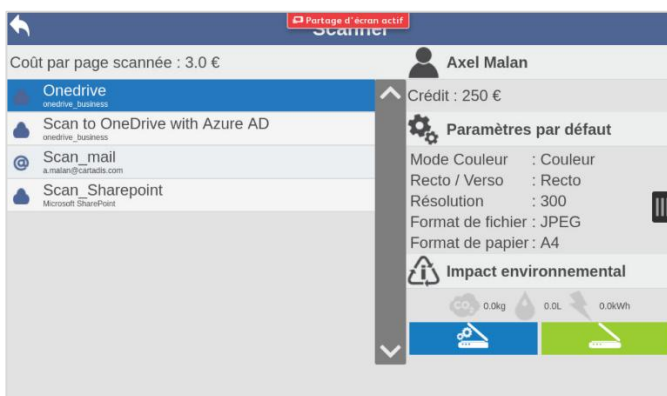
Partage d'écran actif
Scanner

Coût par page scannée : 3.0 €

Onedrive
onedrive_business

Scan to OneDrive with Azure AD
onedrive_business

Scan_mail
a.malan@cartadis.com

Scan_Sharepoint
Microsoft SharePoint

Axel Malan

Crédit : 250 €

Paramètres par défaut

Mode Couleur : Couleur
Recto / Verso : Recto
Résolution : 300
Format de fichier : JPEG
Format de papier : A4

Impact environnemental

$CO_2$ 0.0kg 0.0L 0.0kWh